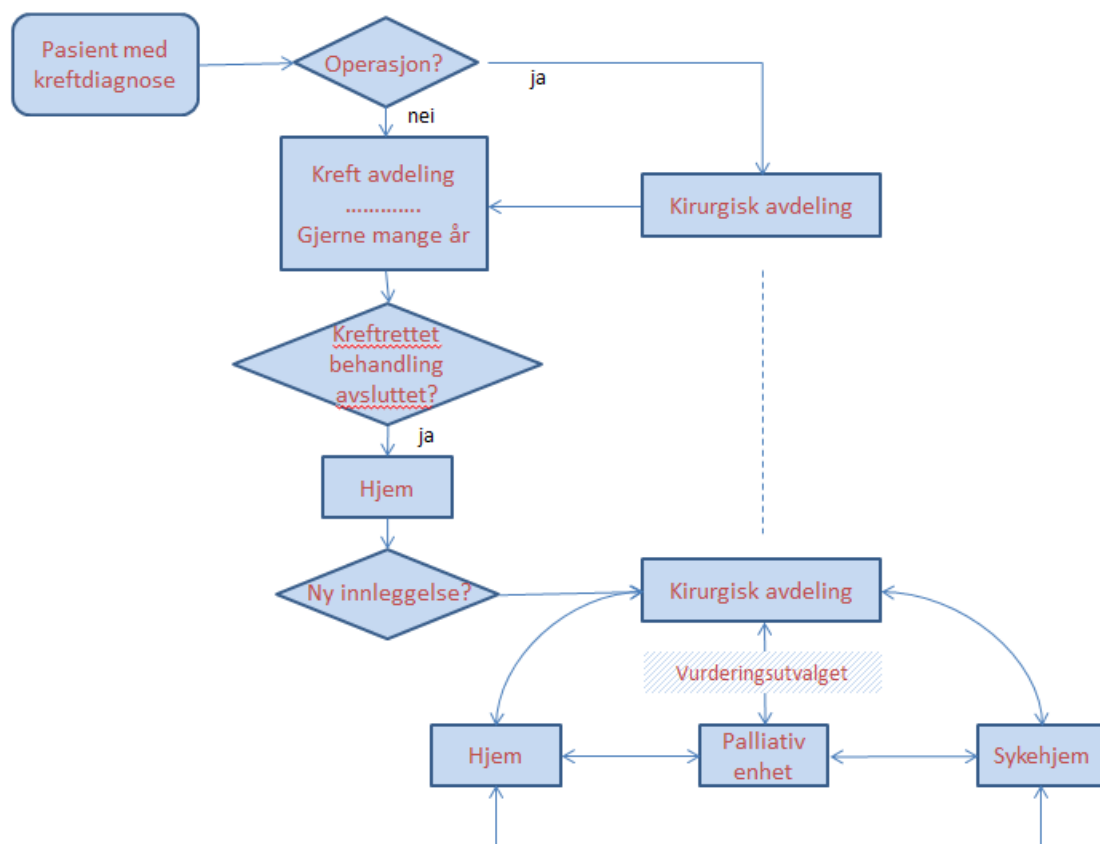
Pasient med kreftdiagnose

Operasjon?

ja

nei

Kreft avdeling
............
Gjerne mange år

Kirurgisk avdeling

Kreftrettet behandling avsluttet?

ja

Hjem

Ny innleggelse?

Kirurgisk avdeling

Vurderingsutvalget

Hjem

Palliativ enhet

Sykehjem